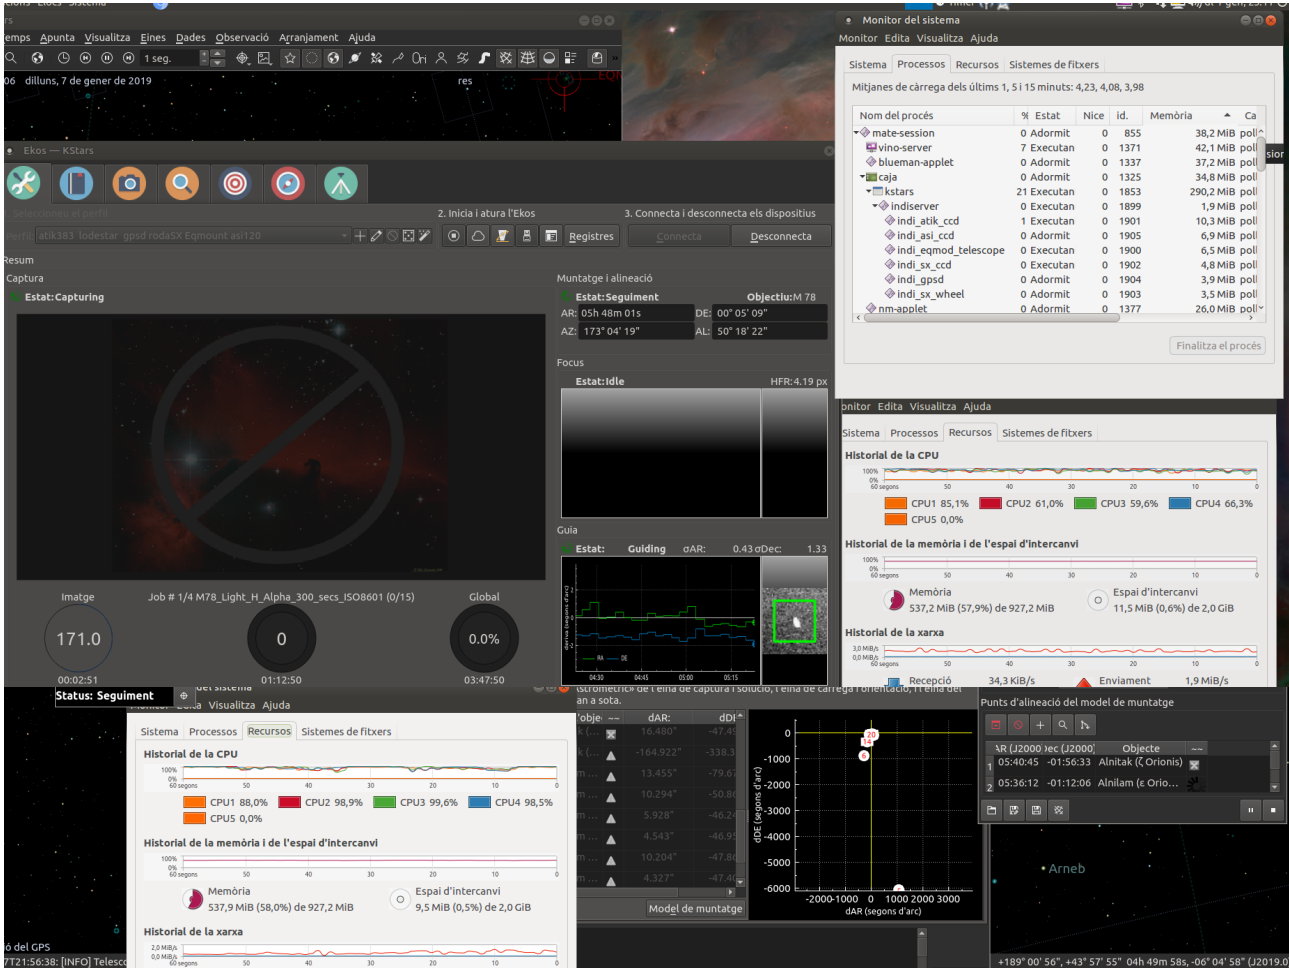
emps Apunta Visualitza Eines Dades Observació Arranjament Ajuda

1 seg.

06 dilluns, 7 de gener de 2019

Ekos — KStars

2. Inicia i atura l'Ekos

3. Connecta i desconnecta els dispositius

Perfil: atik383 lodestar gpsd rodaSX Eqmount asi120

Registres

Connecta

Desconnecta

Resum

Captura

Estat:Capturing

Imatge

Job # 1/4 M78_Light_H_Alpha_300_secs_ISO8601 (0/15)

Global

171.0

0

0.0%

00:02:51

01:12:50

03:47:50

Muntatge i alineació

Estat:Seguiment

Objectiu:M 78

AR: 05h 48m 01s

DE: 00° 05' 09"

AZ: 173° 04' 19"

AL: 50° 18' 22"

Focus

Estat:Idle

HFR:4.19 px

Guia

Estat: Guiding

σAR: 0.43

σDec: 1.33

Status: Seguiment

Monitor del sistema

Monitor Edita Visualitza Ajuda

Sistema Processos Recursos Sistemes de fitxers

Mitjanes de càrrega dels últims 1, 5 i 15 minuts: 4,23, 4,08, 3,98

| Nom del procés | % | Estat | Nice | Id. | Memòria | Ca |
|---|---|---|---|---|---|---|
| mate-session | 0 | Adormit | 0 | 855 | 38,2 MiB | poll |
| vino-server | 7 | Executan | 0 | 1371 | 42,1 MiB | poll |
| blueman-applet | 0 | Adormit | 0 | 1337 | 37,2 MiB | poll |
| caja | 0 | Adormit | 0 | 1325 | 34,8 MiB | poll |
| kstars | 21 | Executan | 0 | 1853 | 290,2 MiB | poll |
| indiserver | 0 | Executan | 0 | 1899 | 1,9 MiB | poll |
| indi_atik_ccd | 1 | Executan | 0 | 1901 | 10,3 MiB | poll |
| indi_asi_ccd | 0 | Executan | 0 | 1905 | 6,9 MiB | poll |
| indi_eqmod_telescope | 0 | Executan | 0 | 1900 | 6,5 MiB | poll |
| indi_sx_ccd | 0 | Executan | 0 | 1902 | 4,8 MiB | poll |
| indi_gpsd | 0 | Adormit | 0 | 1904 | 3,9 MiB | poll |
| indi_sx_wheel | 0 | Adormit | 0 | 1903 | 3,5 MiB | poll |
| nm-applet | 0 | Adormit | 0 | 1377 | 26,0 MiB | poll |

Finalitza el procés

onitor Edita Visualitza Ajuda

Sistema Processos Recursos Sistemes de fitxers

Historial de la CPU

CPU1 85,1% CPU2 61,0% CPU3 59,6% CPU4 66,3% CPU5 0,0%

Historial de la memòria i de l'espai d'intercanvi

Memòria 537,2 MiB (57,9%) de 927,2 MiB

Espai d'intercanvi 11,5 MiB (0,6%) de 2,0 GiB

Historial de la xarxa

Recepció 34,3 KiB/s

Enviament 1,9 MiB/s

Monitor Edita Visualitza Ajuda

Sistema Processos Recursos Sistemes de fitxers

Historial de la CPU

CPU1 88,0% CPU2 98,9% CPU3 99,6% CPU4 98,5% CPU5 0,0%

Historial de la memòria i de l'espai d'intercanvi

Memòria 537,9 MiB (58,0%) de 927,2 MiB

Espai d'intercanvi 9,5 MiB (0,5%) de 2,0 GiB

Historial de la xarxa

Model de muntatge

dAR (segons d'arc)

dDE (segons d'arc)

Punts d'alineació del model de muntatge

| AR (J2000) | Dec (J2000) | Objecte |
|---|---|---|
| 05:40:45 | -01:56:33 | Alnitak (ζ Orionis) |
| 05:36:12 | -01:12:06 | Alnilam (ε Orio… |

Arneb

ó del GPS

7T21:56:38: [INFO] Telesc

+189° 00' 56", +43° 57' 55" 04h 49m 58s, -06° 04' 58" (J2019.0)